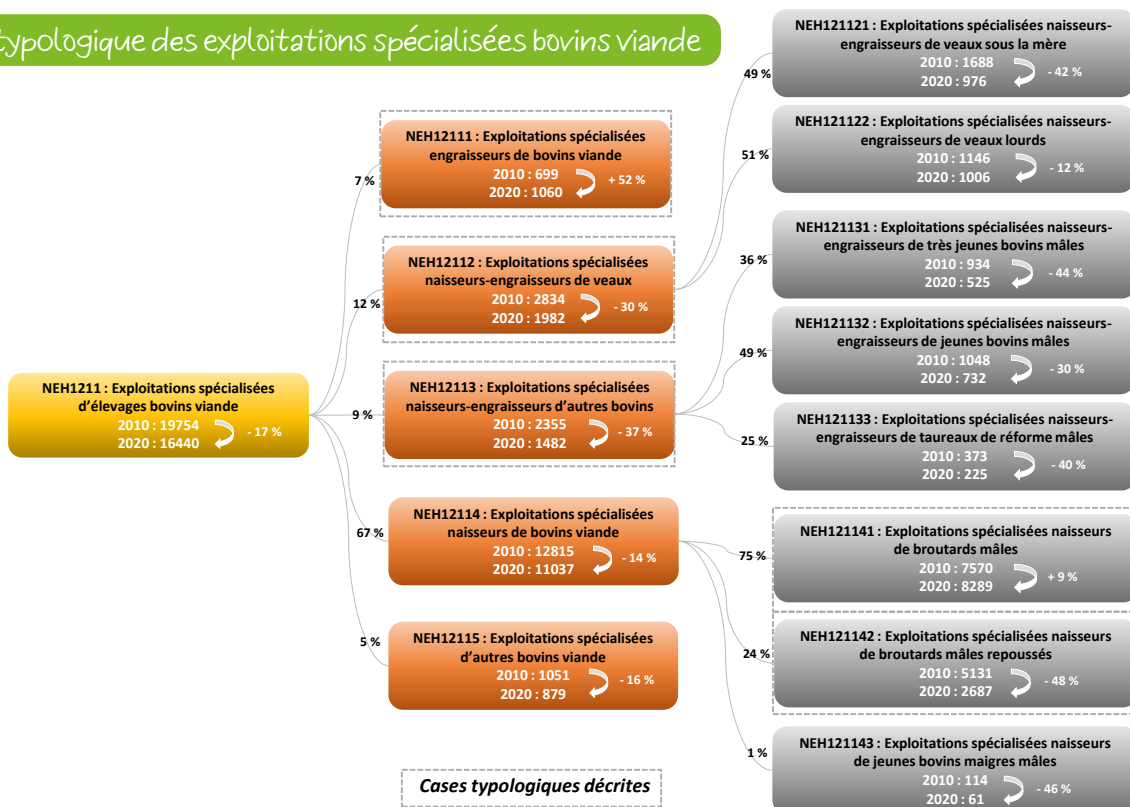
typologique des exploitations spécialisées bovins viande

NEH1211 : Exploitations spécialisées d'élevages bovins viande
2010 : 19754
2020 : 16440
- 17 %

7 %
NEH12111 : Exploitations spécialisées engraisseurs de bovins viande
2010 : 699
2020 : 1060
+ 52 %

12 %
NEH12112 : Exploitations spécialisées naisseurs-engraisseurs de veaux
2010 : 2834
2020 : 1982
- 30 %

9 %
NEH12113 : Exploitations spécialisées naisseurs-engraisseurs d'autres bovins
2010 : 2355
2020 : 1482
- 37 %

67 %
NEH12114 : Exploitations spécialisées naisseurs de bovins viande
2010 : 12815
2020 : 11037
- 14 %

5 %
NEH12115 : Exploitations spécialisées d'autres bovins viande
2010 : 1051
2020 : 879
- 16 %

49 %
NEH121121 : Exploitations spécialisées naisseurs-engraisseurs de veaux sous la mère
2010 : 1688
2020 : 976
- 42 %

51 %
NEH121122 : Exploitations spécialisées naisseurs-engraisseurs de veaux lourds
2010 : 1146
2020 : 1006
- 12 %

36 %
NEH121131 : Exploitations spécialisées naisseurs-engraisseurs de très jeunes bovins mâles
2010 : 934
2020 : 525
- 44 %

49 %
NEH121132 : Exploitations spécialisées naisseurs-engraisseurs de jeunes bovins mâles
2010 : 1048
2020 : 732
- 30 %

25 %
NEH121133 : Exploitations spécialisées naisseurs-engraisseurs de taureaux de réforme mâles
2010 : 373
2020 : 225
- 40 %

75 %
NEH121141 : Exploitations spécialisées naisseurs de broutards mâles
2010 : 7570
2020 : 8289
+ 9 %

24 %
NEH121142 : Exploitations spécialisées naisseurs de broutards mâles repoussés
2010 : 5131
2020 : 2687
- 48 %

1 %
NEH121143 : Exploitations spécialisées naisseurs de jeunes bovins maigres mâles
2010 : 114
2020 : 61
- 46 %

Cases typologiques décrites